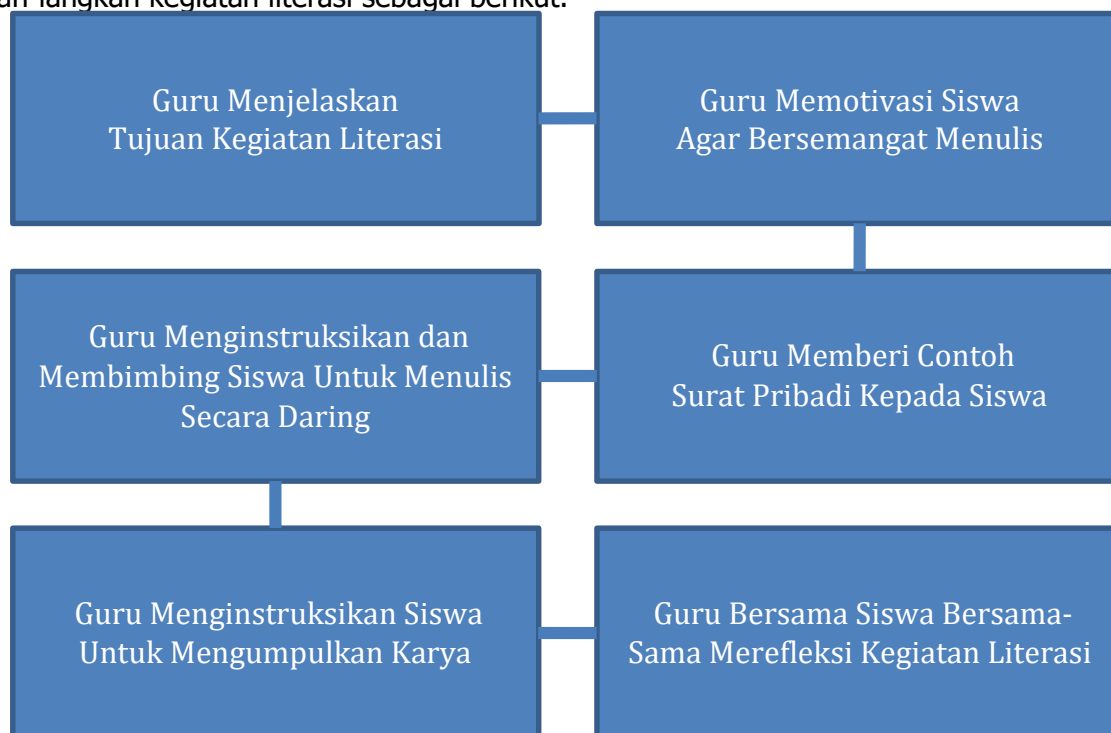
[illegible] langkah kegiatan literasi sebagai berikut.

Guru Menjelaskan Tujuan Kegiatan Literasi

Guru Memotivasi Siswa Agar Bersemangat Menulis

Guru Menginstruksikan dan Membimbing Siswa Untuk Menulis Secara Daring

Guru Memberi Contoh Surat Pribadi Kepada Siswa

Guru Menginstruksikan Siswa Untuk Mengumpulkan Karya

Guru Bersama Siswa Bersama-Sama Merefleksi Kegiatan Literasi